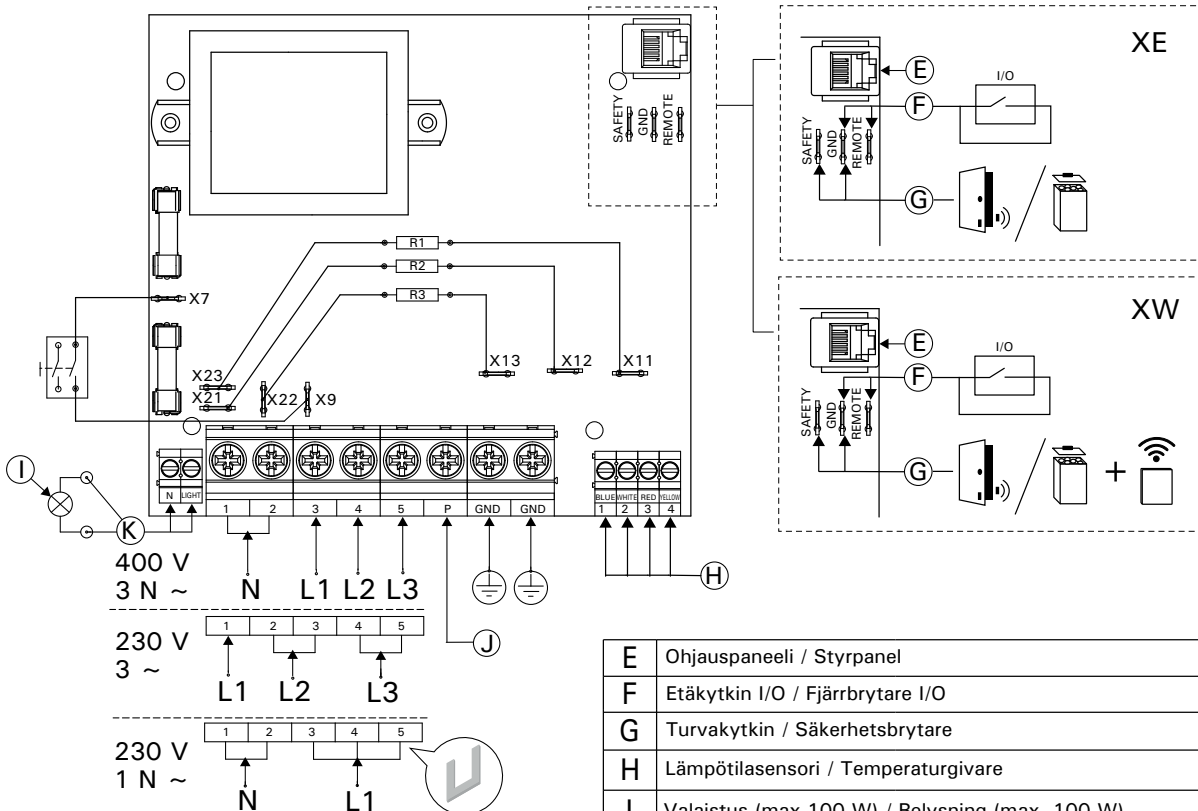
SAFETY
GND
REMOTE

XE
E
I/O
F
SAFETY
GND
REMOTE
G

XW
E
I/O
F
SAFETY
GND
REMOTE
G
+

R1
R2
R3
X7
X13
X12
X11
X23
X21
X22
X9

N LIGHT
1 2 3 4 5 P GND GND
BLUE WHITE RED YELLOW
1 2 3 4

I
K
400 V
3 N ~
N L1 L2 L3
H
230 V
3 ~
1 2 3 4 5
L1 L2 L3
J
230 V
1 N ~
1 2 3 4 5
N L1

| | |
|---|---|
| E | Ohjauspaneeli / Styrpanel |
| F | Etäkytkin I/O / Fjärrbrytare I/O |
| G | Turvakytkin / Säkerhetsbrytare |
| H | Lämpötilasensori / Temperaturgivare |
| I | Valaistus (max 100 W) / Belysning (max. 100 W) |